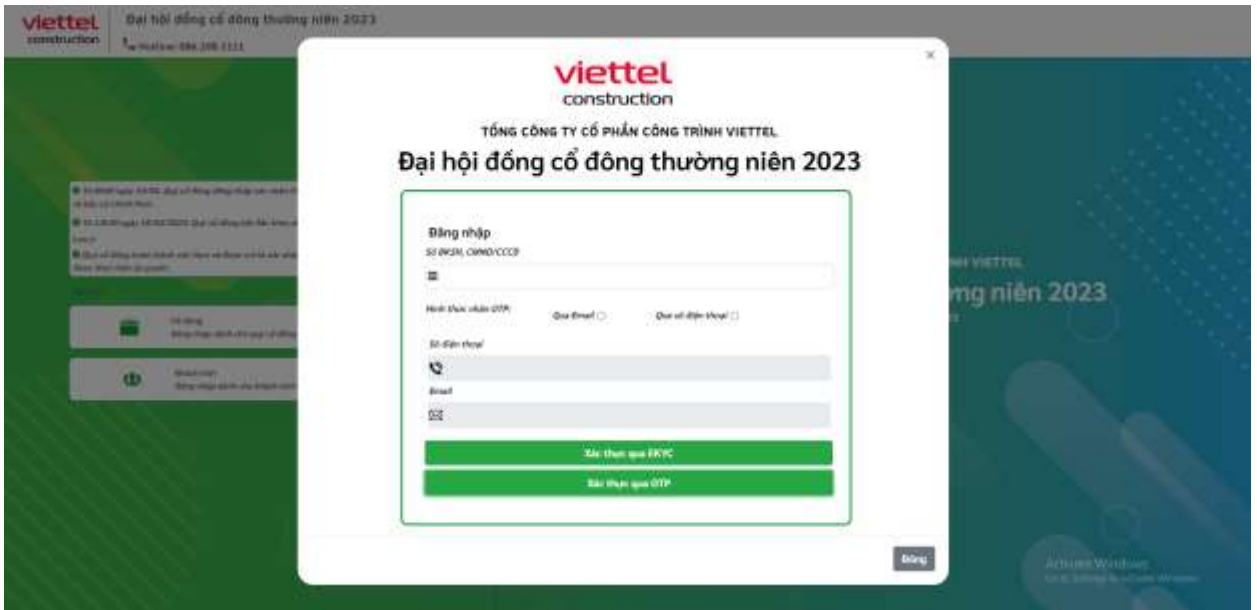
viettel construction

Đại hội đồng cổ đông thường niên 2023

Hotline: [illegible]

viettel
construction

TỔNG CÔNG TY CỔ PHẦN CÔNG TRÌNH VIETTEL

Đại hội đồng cổ đông thường niên 2023

Đăng nhập

Số ĐKSH, CMND/CCCD

Hình thức nhận OTP

Qua Email

Qua số điện thoại

Số điện thoại

Email

Xác thực qua EKYC

Xác thực qua OTP

Đóng

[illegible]

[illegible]

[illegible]

Cổ đông

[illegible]

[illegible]

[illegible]

NH VIETTEL

ng niên 2023

Activate Windows
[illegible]